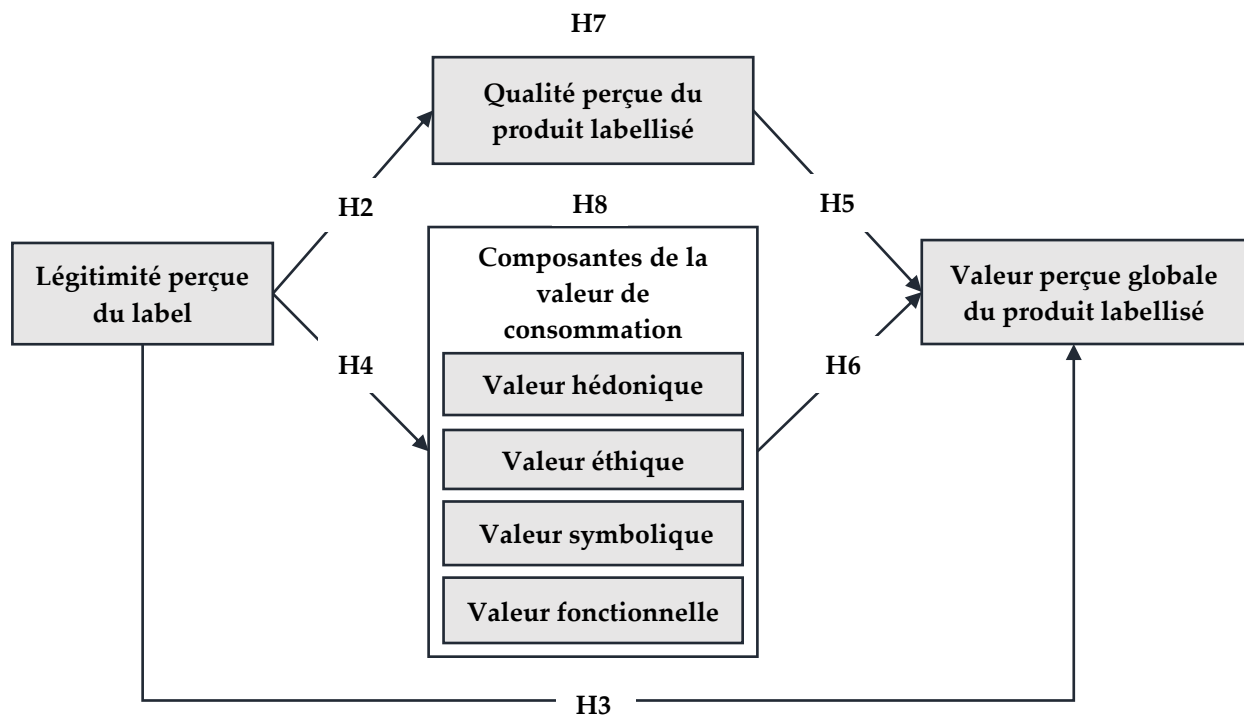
H7

Qualité perçue du produit labellisé

H2

H8

H5

Légitimité perçue du label

Composantes de la valeur de consommation

Valeur perçue globale du produit labellisé

H4

Valeur hédonique

H6

Valeur éthique

Valeur symbolique

Valeur fonctionnelle

H3